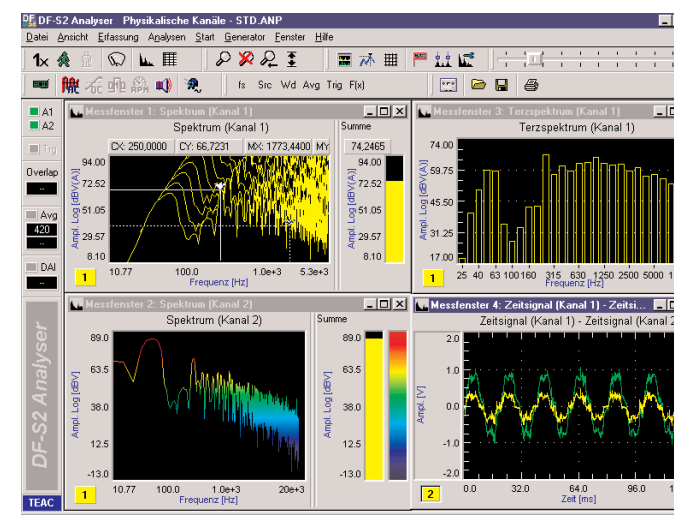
DF-S2 Analyser Physikalische Kanäle - STD.ANP

Datei Ansicht Erfassung Analysen Start Generator Fenster Hilfe

1x

fs Src Wd Avg Trig F(x)

A1
A2
Trg
Overlap
--
Avg
420
--
DAI
--

DF-S2 Analyser
TEAC

Messfenster 1: Spektrum (Kanal 1)

Spektrum (Kanal 1)

CX: 250,0000 CY: 66,7231 MX: 1773,4400 MY

94.00
72.52
51.05
29.57
8.10

Ampl. Log [dBV/√Hz]

10.77 100.0 1.0e+3 5.3e+3
Frequenz [Hz]

1

Summe
74,2465
94.00
72.52
51.05
29.57
8.10
Ampl. Log [dBV/√Hz]

Messfenster 3: Terzspektrum (Kanal 1)

Terzspektrum (Kanal 1)

74.00
59.75
45.50
31.25
17.00

Ampl. Log [dBV/√Hz]

25 40 63 100 160 315 630 1250 2500 5000 1
Frequenz [Hz]

1

Messfenster 2: Spektrum (Kanal 2)

Spektrum (Kanal 2)

89.0
63.5
38.0
12.5
-13.0

Ampl. Log [dBV]

10.77 100.0 1.0e+3 20e+3
Frequenz [Hz]

1

Summe
89.0
63.5
38.0
12.5
-13.0
Ampl. Log [dBV]

Messfenster 4: Zeitsignal (Kanal 1) - Zeitsi

Zeitsignal (Kanal 1) - Zeitsignal (Kanal 2

2.0
1.0
0.0
-1.0
-2.0

Ampl. [V]

0.0 32.0 64.0 96.0 12
Zeit [ms]

2